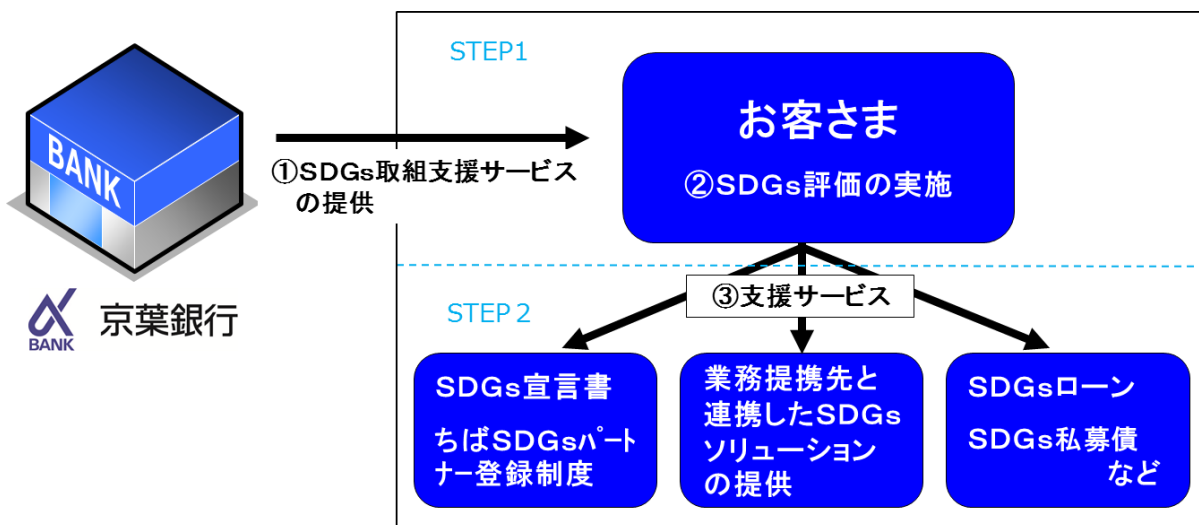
BANK

BANK 京葉銀行

①SDGs取組支援サービスの提供

STEP1

お客さま

②SDGs評価の実施

③支援サービス

STEP２

SDGs宣言書

ちばSDGsパートナー登録制度

業務提携先と連携したSDGsソリューションの提供

SDGsローン

SDGs私募債 など